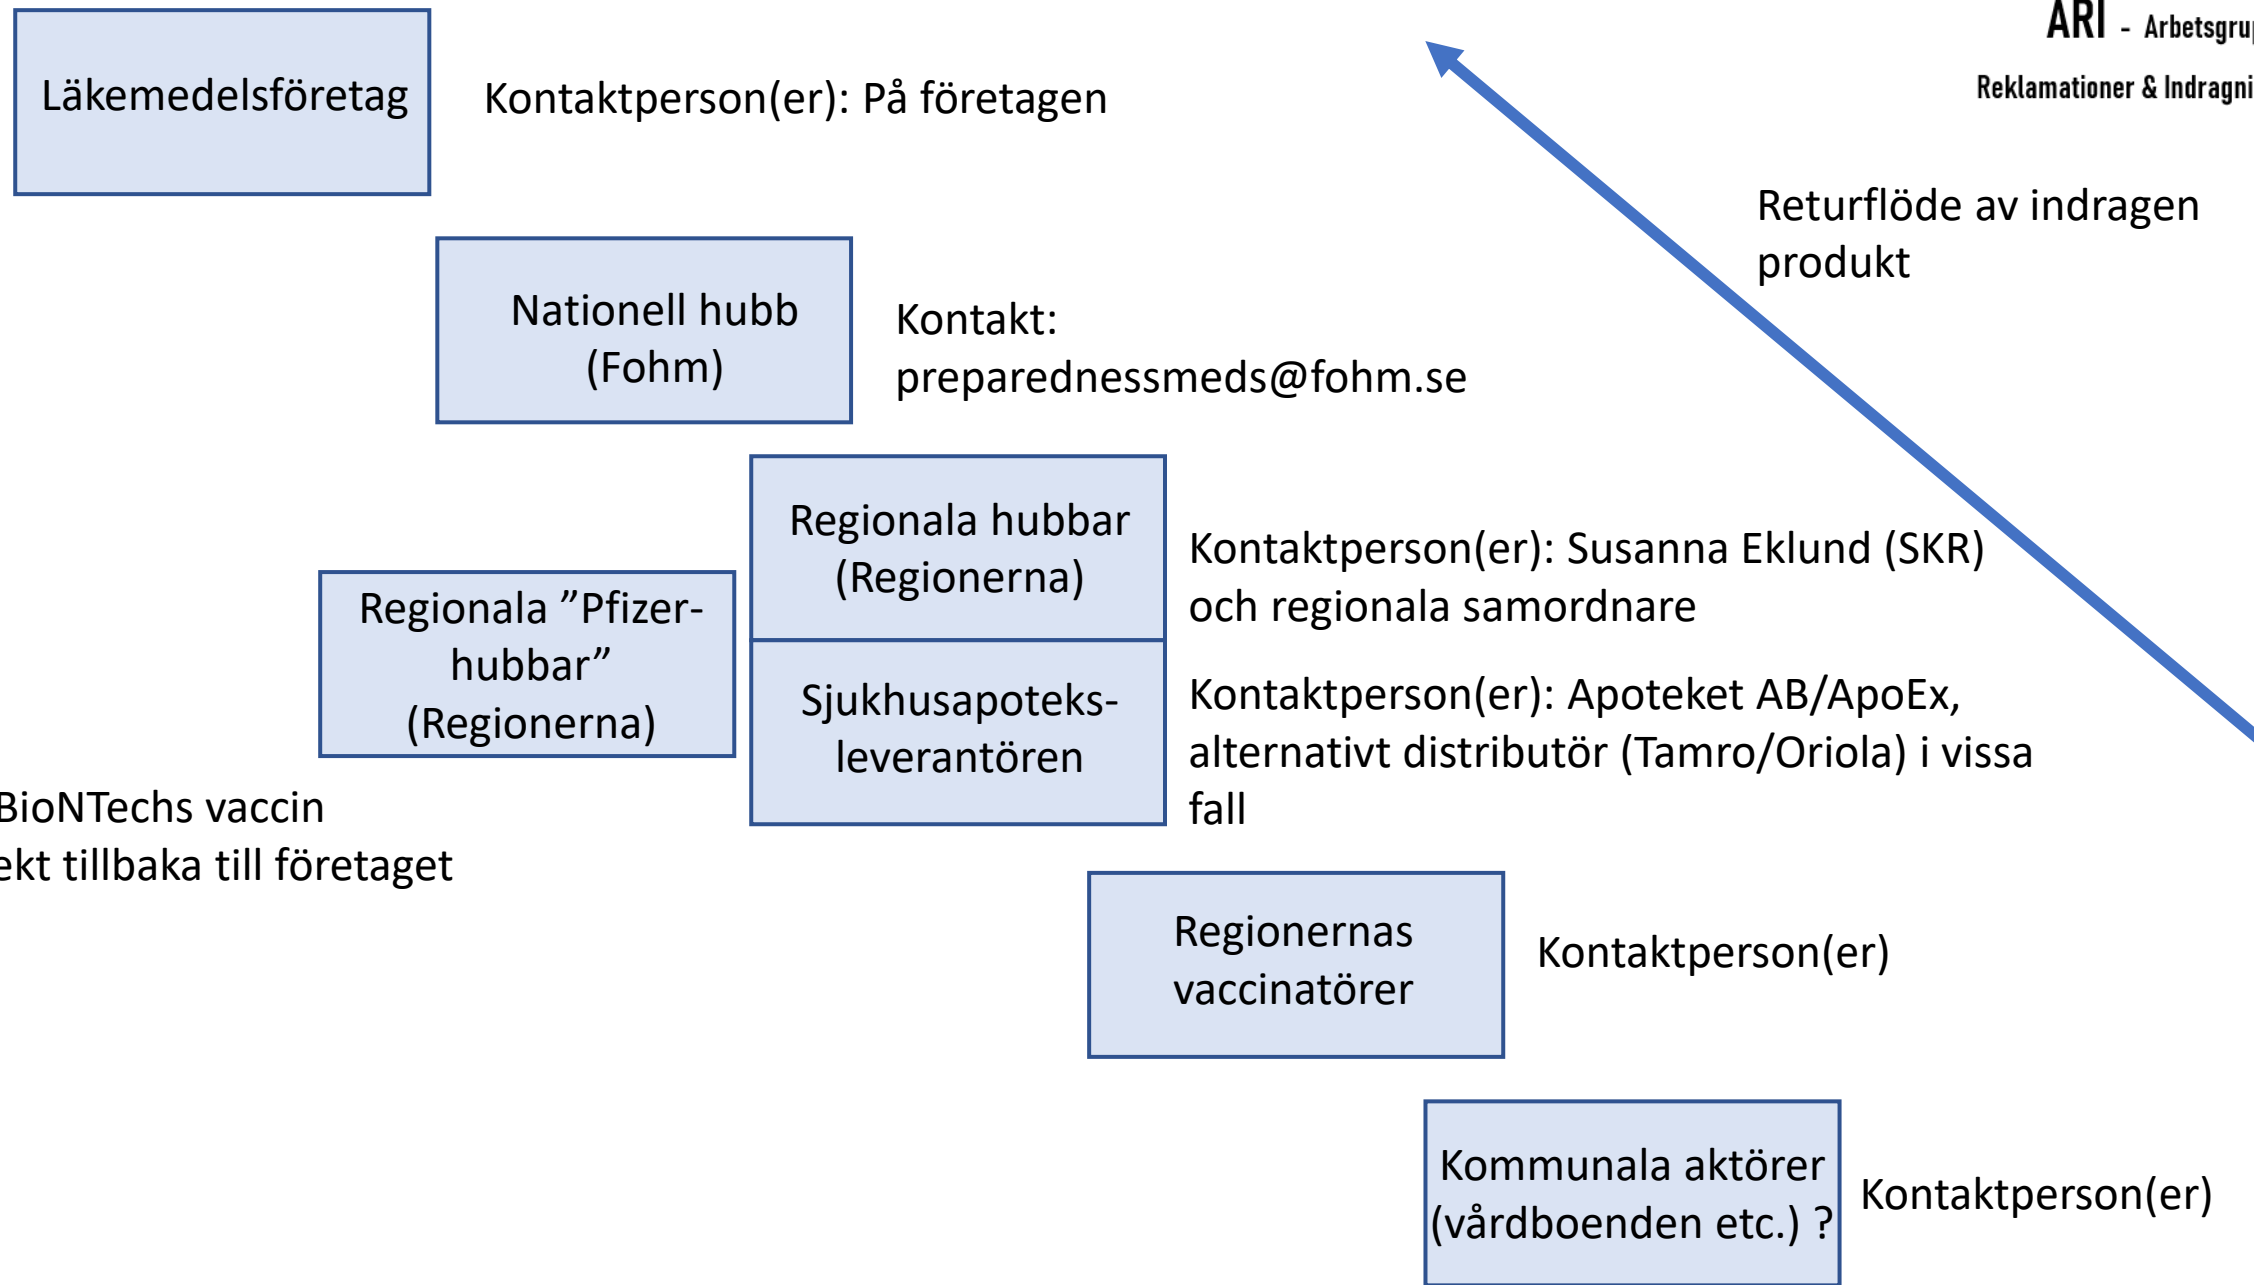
ARI - Arbetsgru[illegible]

Reklamationer & Indragni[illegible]

Läkemedelsföretag

Kontaktperson(er): På företagen

Returflöde av indragen produkt

Nationell hubb (Fohm)

Kontakt: preparednessmeds@fohm.se

Regionala hubbar (Regionerna)

Kontaktperson(er): Susanna Eklund (SKR) och regionala samordnare

Regionala ”Pfizer-hubbar” (Regionerna)

Sjukhusapoteks-leverantören

Kontaktperson(er): Apoteket AB/ApoEx, alternativt distributör (Tamro/Oriola) i vissa fall

BioNTechs vaccin
ekt tillbaka till företaget

Regionernas vaccinatörer

Kontaktperson(er)

Kommunala aktörer (vårdboenden etc.) ?

Kontaktperson(er)